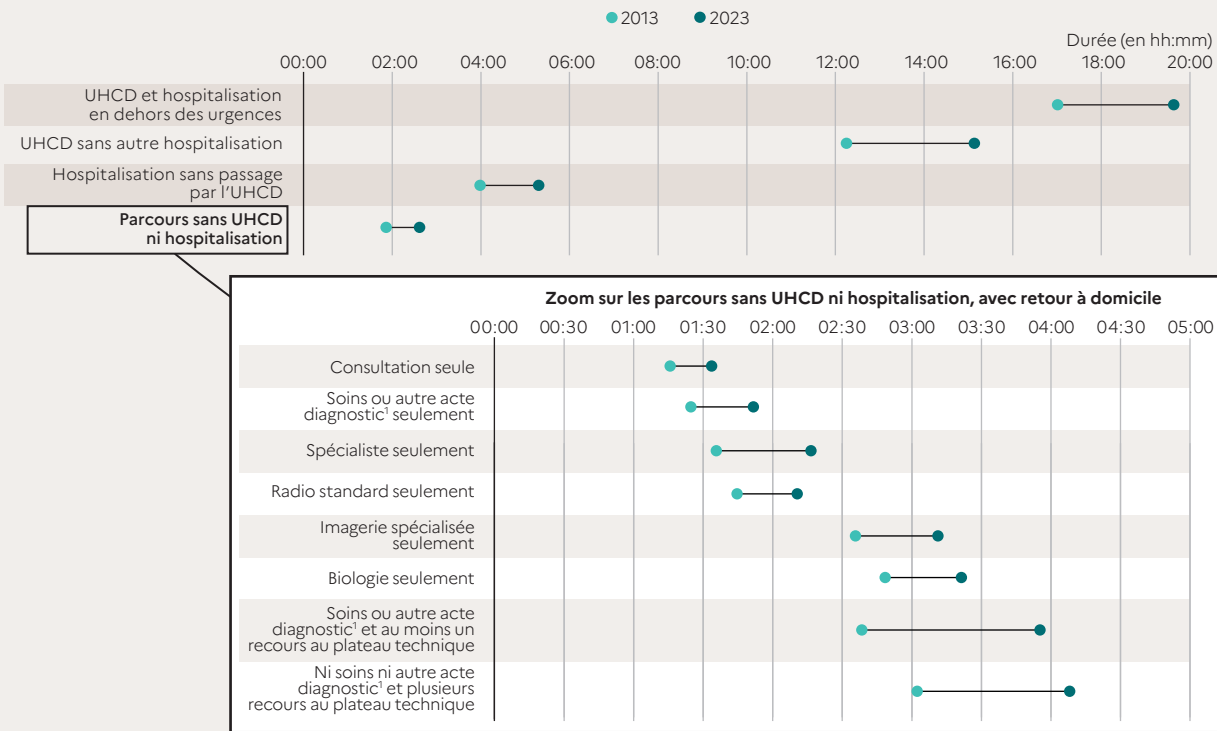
2013 2023

Durée (en hh:mm)

00:00 02:00 04:00 06:00 08:00 10:00 12:00 14:00 16:00 18:00 20:00

UHCD et hospitalisation en dehors des urgences

UHCD sans autre hospitalisation

Hospitalisation sans passage par l'UHCD

Parcours sans UHCD ni hospitalisation

Zoom sur les parcours sans UHCD ni hospitalisation, avec retour à domicile

00:00 00:30 01:00 01:30 02:00 02:30 03:00 03:30 04:00 04:30 05:00

Consultation seule

Soins ou autre acte diagnostic$^1$ seulement

Spécialiste seulement

Radio standard seulement

Imagerie spécialisée seulement

Biologie seulement

Soins ou autre acte diagnostic$^1$ et au moins un recours au plateau technique

Ni soins ni autre acte diagnostic$^1$ et plusieurs recours au plateau technique